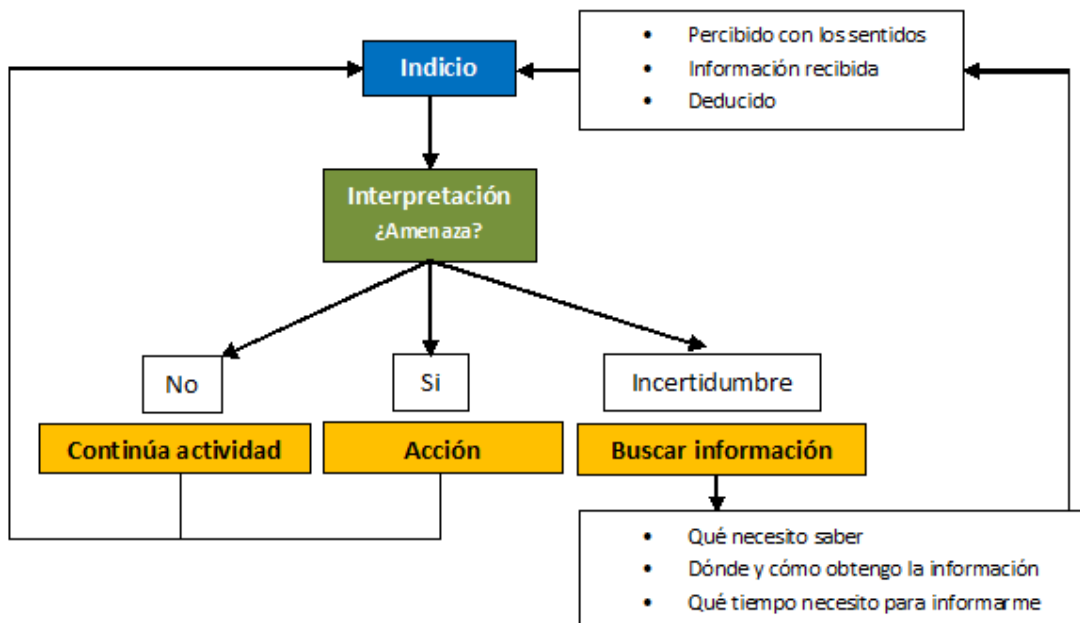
Indicio

- Percibido con los sentidos
- Información recibida
- Deducido

Interpretación
¿Amenaza?

No

Si

Incertidumbre

Continúa actividad

Acción

Buscar información

- Qué necesito saber
- Dónde y cómo obtengo la información
- Qué tiempo necesito para informarme